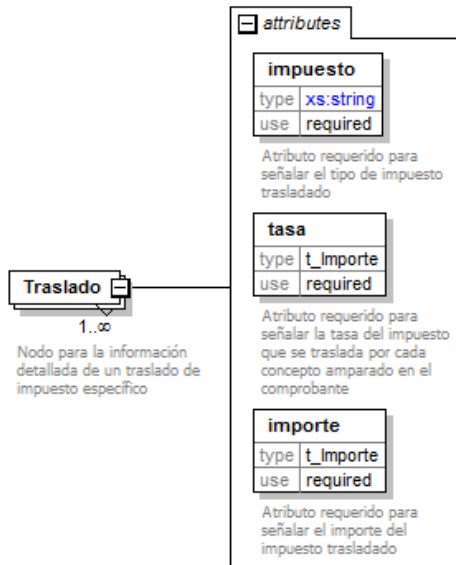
Traslado

1..∞

Nodo para la información detallada de un traslado de impuesto específico

attributes

impuesto

| type | xs:string |
|---|---|
| use | required |

Atributo requerido para señalar el tipo de impuesto trasladado

tasa

| type | t_Importe |
|---|---|
| use | required |

Atributo requerido para señalar la tasa del impuesto que se traslada por cada concepto amparado en el comprobante

importe

| type | t_Importe |
|---|---|
| use | required |

Atributo requerido para señalar el importe del impuesto trasladado